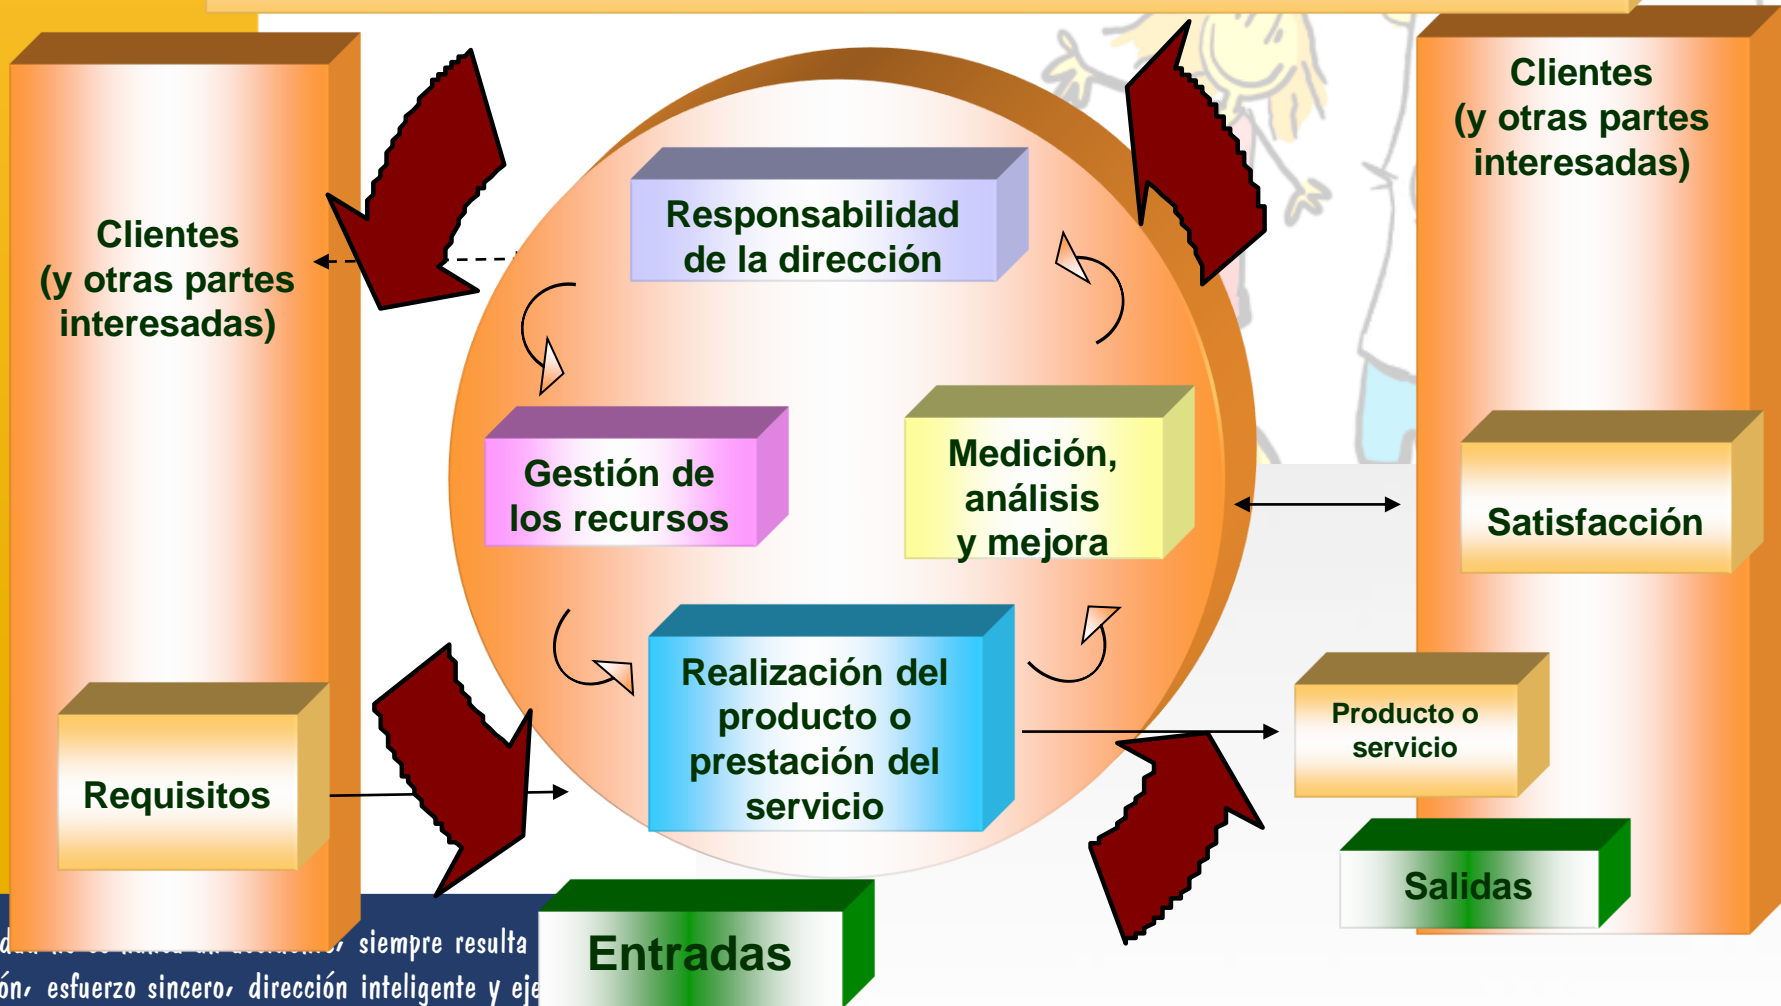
Clientes
(y otras partes
interesadas)

Requisitos

Responsabilidad
de la dirección

Gestión de
los recursos

Medición,
análisis
y mejora

Realización del
producto o
prestación del
servicio

Clientes
(y otras partes
interesadas)

Satisfacción

Producto o
servicio

Salidas

Entradas

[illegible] siempre resulta
ón, esfuerzo sincero, dirección inteligente y eje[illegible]